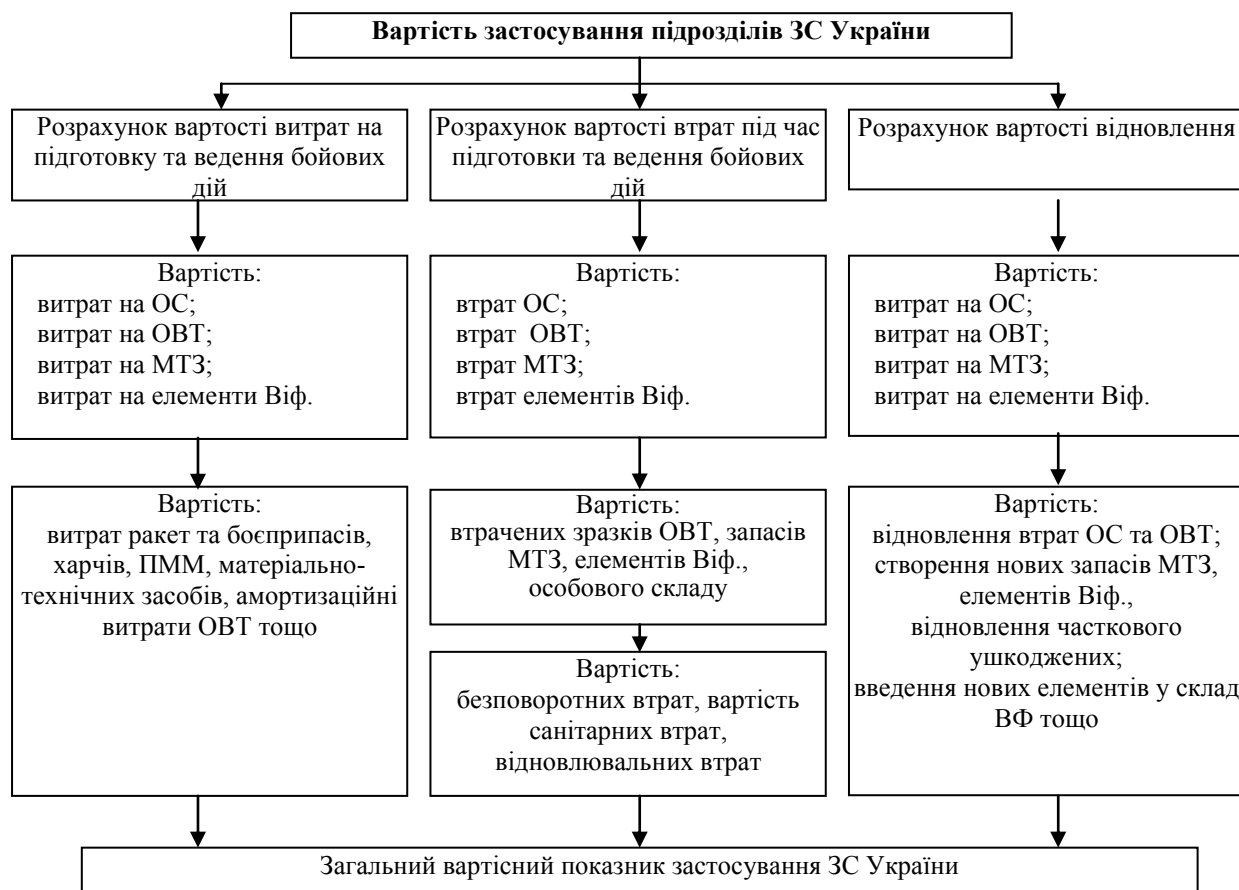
**Вартість застосування підрозділів ЗС України**

Розрахунок вартості витрат на підготовку та ведення бойових дій

Вартість:
витрат на ОС;
витрат на ОВТ;
витрат на МТЗ;
витрат на елементи Віф.

Вартість:
витрат ракет та боєприпасів, харчів, ПММ, матеріально-технічних засобів, амортизаційні витрати ОВТ тощо

Розрахунок вартості втрат під час підготовки та ведення бойових дій

Вартість:
втрат ОС;
втрат ОВТ;
втрат МТЗ;
втрат елементів Віф.

Вартість:
втрачених зразків ОВТ, запасів МТЗ, елементів Віф., особового складу

Вартість:
безповоротних втрат, вартість санітарних втрат, відновлювальних втрат

Розрахунок вартості відновлення

Вартість:
витрат на ОС;
витрат на ОВТ;
витрат на МТЗ;
витрат на елементи Віф.

Вартість:
відновлення втрат ОС та ОВТ;
створення нових запасів МТЗ, елементів Віф.,
відновлення часткового ушкоджених;
введення нових елементів у склад ВФ тощо

Загальний вартісний показник застосування ЗС України